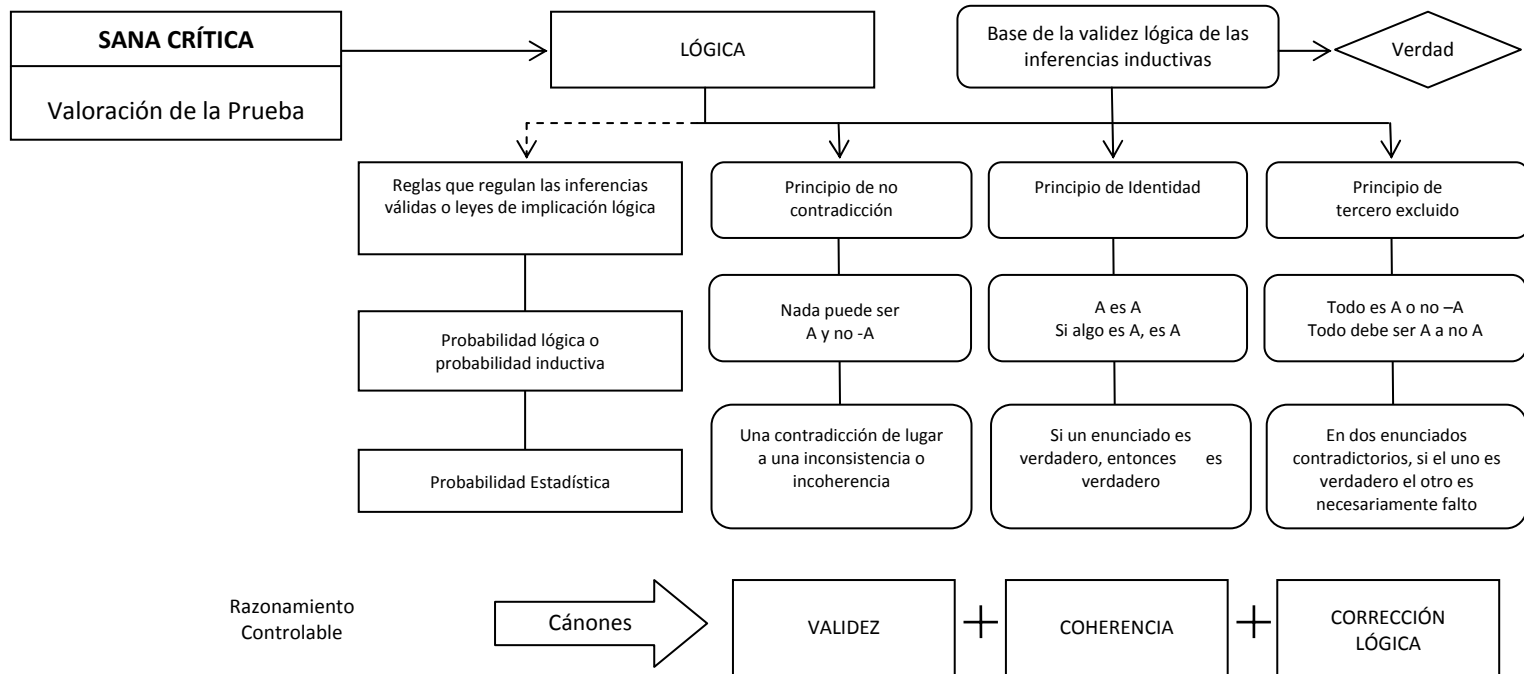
SANA CRÍTICA

Valoración de la Prueba

LÓGICA

Base de la validez lógica de las inferencias inductivas

Verdad

Reglas que regulan las inferencias válidas o leyes de implicación lógica

Probabilidad lógica o probabilidad inductiva

Probabilidad Estadística

Principio de no contradicción

Nada puede ser A y no -A

Una contradicción de lugar a una inconsistencia o incoherencia

Principio de Identidad

A es A
Si algo es A, es A

Si un enunciado es verdadero, entonces es verdadero

Principio de tercero excluido

Todo es A o no –A
Todo debe ser A a no A

En dos enunciados contradictorios, si el uno es verdadero el otro es necesariamente falto

Razonamiento Controlable

Cánones

VALIDEZ

+

COHERENCIA

+

CORRECCIÓN LÓGICA